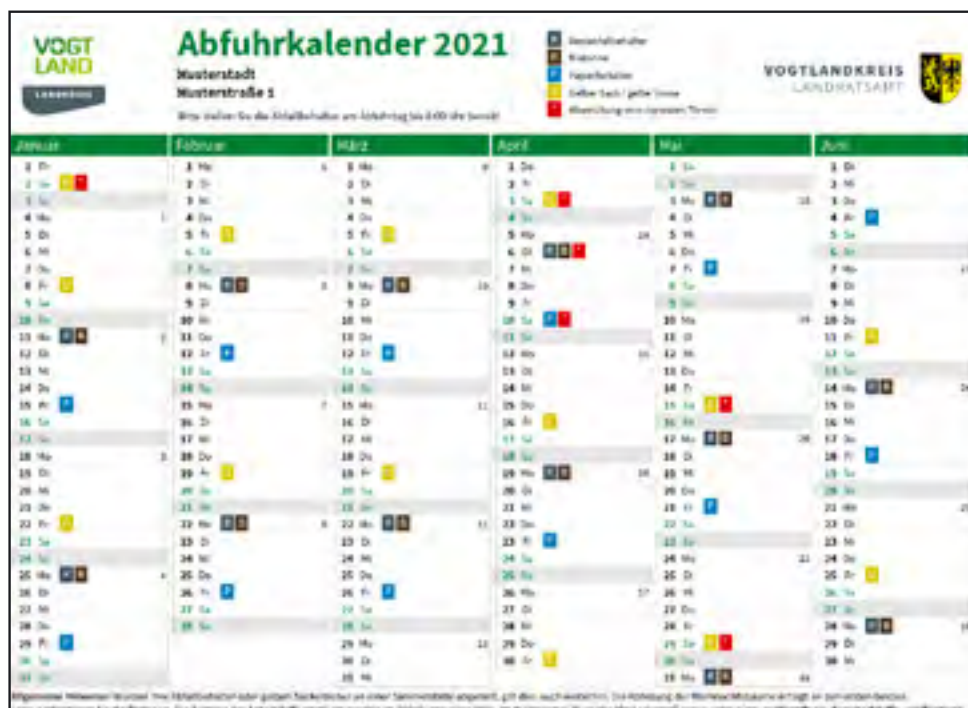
VOGT LAND
LANDKREIS

Abfuhrkalender 2021
Musterstadt
Musterstraße 1

Bitte stellen Sie die Abfallbehälter am Abfuhrtag bis 6:00 Uhr bereit!

Restabfallbehälter
Biotonne
Papierbehälter
Gelber Sack / gelbe Tonne
Abweichung vom normalen Termin

VOGTLANDKREIS
LANDRATSAMT

| Januar | Februar | März | April | Mai | Juni |
|---|---|---|---|---|---|
| 1 Fr | 1 Mo 5 | 1 Mo 9 | 1 Do | 1 Sa | 1 Di |
| 2 Sa | 2 Di | 2 Di | 2 Fr | 2 So | 2 Mi |
| 3 So | 3 Mi | 3 Mi | 3 Sa | 3 Mo 18 | 3 Do |
| 4 Mo 1 | 4 Do | 4 Do | 4 So | 4 Di | 4 Fr |
| 5 Di | 5 Fr | 5 Fr | 5 Mo 14 | 5 Mi | 5 Sa |
| 6 Mi | 6 Sa | 6 Sa | 6 Di | 6 Do | 6 So |
| 7 Do | 7 So | 7 So | 7 Mi | 7 Fr | 7 Mo 23 |
| 8 Fr | 8 Mo 6 | 8 Mo 10 | 8 Do | 8 Sa | 8 Di |
| 9 Sa | 9 Di | 9 Di | 9 Fr | 9 So | 9 Mi |
| 10 So | 10 Mi | 10 Mi | 10 Sa | 10 Mo 19 | 10 Do |
| 11 Mo 2 | 11 Do | 11 Do | 11 So | 11 Di | 11 Fr |
| 12 Di | 12 Fr | 12 Fr | 12 Mo 15 | 12 Mi | 12 Sa |
| 13 Mi | 13 Sa | 13 Sa | 13 Di | 13 Do | 13 So |
| 14 Do | 14 So | 14 So | 14 Mi | 14 Fr | 14 Mo 24 |
| 15 Fr | 15 Mo 7 | 15 Mo 11 | 15 Do | 15 Sa | 15 Di |
| 16 Sa | 16 Di | 16 Di | 16 Fr | 16 So | 16 Mi |
| 17 So | 17 Mi | 17 Mi | 17 Sa | 17 Mo 20 | 17 Do |
| 18 Mo 3 | 18 Do | 18 Do | 18 So | 18 Di | 18 Fr |
| 19 Di | 19 Fr | 19 Fr | 19 Mo 16 | 19 Mi | 19 Sa |
| 20 Mi | 20 Sa | 20 Sa | 20 Di | 20 Do | 20 So |
| 21 Do | 21 So | 21 So | 21 Mi | 21 Fr | 21 Mo 25 |
| 22 Fr | 22 Mo 8 | 22 Mo 12 | 22 Do | 22 Sa | 22 Di |
| 23 Sa | 23 Di | 23 Di | 23 Fr | 23 So | 23 Mi |
| 24 So | 24 Mi | 24 Mi | 24 Sa | 24 Mo 21 | 24 Do |
| 25 Mo 4 | 25 Do | 25 Do | 25 So | 25 Di | 25 Fr |
| 26 Di | 26 Fr | 26 Fr | 26 Mo 17 | 26 Mi | 26 Sa |
| 27 Mi | 27 Sa | 27 Sa | 27 Di | 27 Do | 27 So |
| 28 Do | 28 So | 28 So | 28 Mi | 28 Fr | 28 Mo 26 |
| 29 Fr | | 29 Mo 13 | 29 Do | 29 Sa | 29 Di |
| 30 Sa | | 30 Di | 30 Fr | 30 So | 30 Mi |
| 31 So | | 31 Mi | | 31 Mo 22 | |

Allgemeine Hinweise: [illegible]
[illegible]